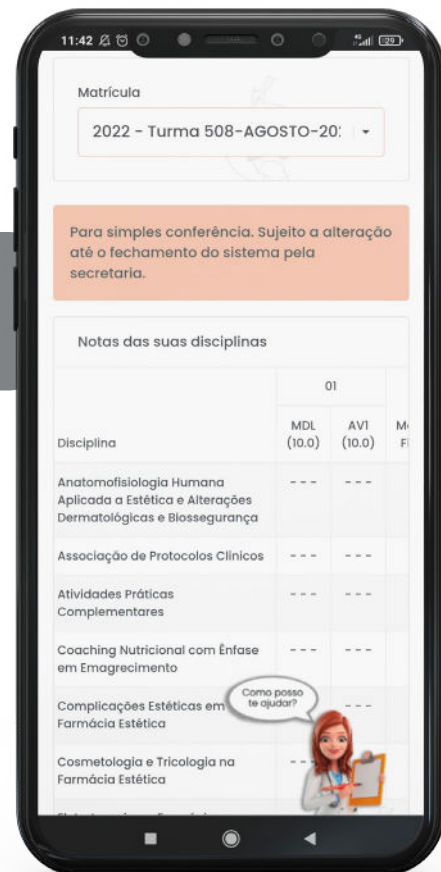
11:42

Matrícula

2022 - Turma 508-AGOSTO-20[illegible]

Para simples conferência. Sujeito a alteração até o fechamento do sistema pela secretaria.

Notas das suas disciplinas

| Disciplina | 01 MDL (10.0) | 01 AV1 (10.0) | M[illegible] F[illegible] |
|---|---|---|---|
| Anatomofisiologia Humana Aplicada a Estética e Alterações Dermatológicas e Biossegurança | --- | --- | |
| Associação de Protocolos Clínicos | --- | --- | |
| Atividades Práticas Complementares | --- | --- | |
| Coaching Nutricional com Ênfase em Emagrecimento | --- | --- | |
| Complicações Estéticas em Farmácia Estética | | --- | |
| Cosmetologia e Tricologia na Farmácia Estética | --- | | |

Como posso te ajudar?